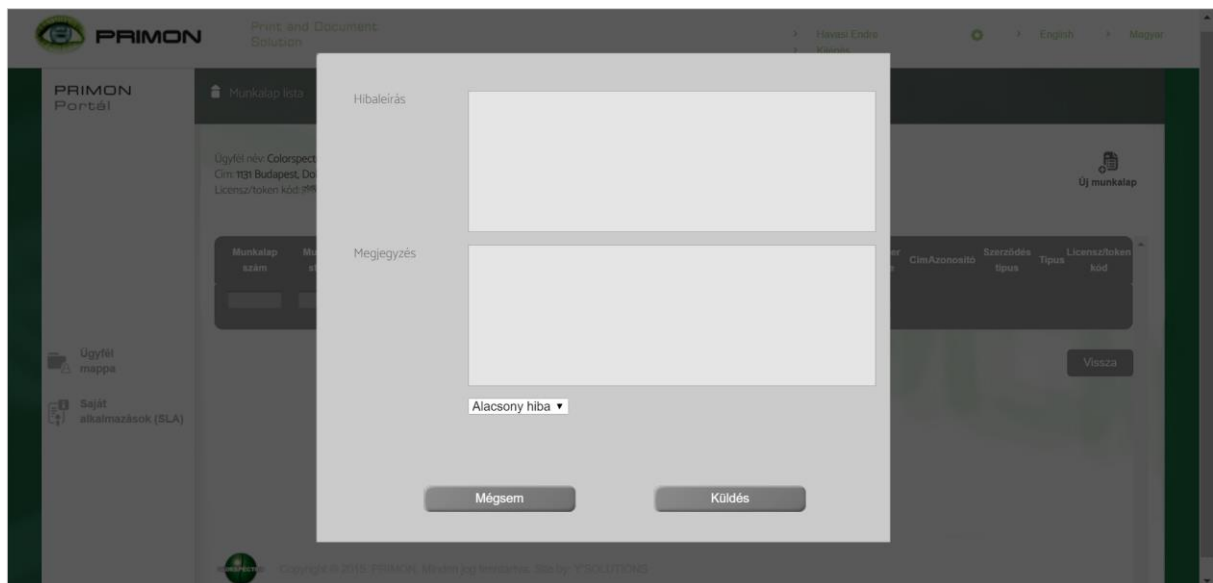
PRIMON
Print and Document Solution

> Havasi Endre
> Kilépés
English > Magyar

PRIMON
Portál

Munkalap lista

Ügyfél név: Colorspect
Cím: 1131 Budapest, Do
Licensz/token kód: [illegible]

Új munkalap

| Munkalap szám | Mu st | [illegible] | CímAzonosító | Szerződés típus | Típus | Licensz/token kód |
|---|---|---|---|---|---|---|

Ügyfél mappa

Saját alkalmazások (SLA)

Vissza

Hibaleírás

Megjegyzés

Alacsony hiba ▾

Mégsem

Küldés

Copyright © 2015. PRIMON. Minden jog fenntartva. Site by: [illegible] SOLUTIONS